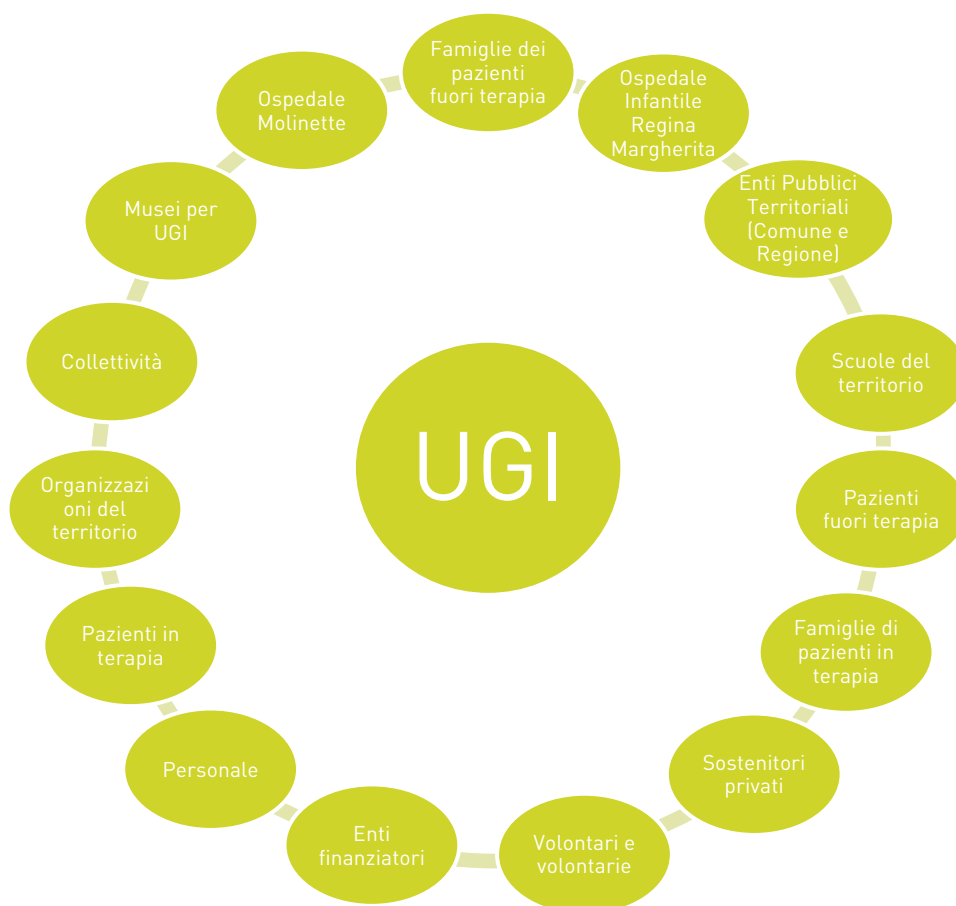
UGI

Famiglie dei pazienti fuori terapia

Ospedale Infantile Regina Margherita

Enti Pubblici Territoriali (Comune e Regione)

Scuole del territorio

Pazienti fuori terapia

Famiglie di pazienti in terapia

Sostenitori privati

Volontari e volontarie

Enti finanziatori

Personale

Pazienti in terapia

Organizzazioni del territorio

Collettività

Musei per UGI

Ospedale Molinette